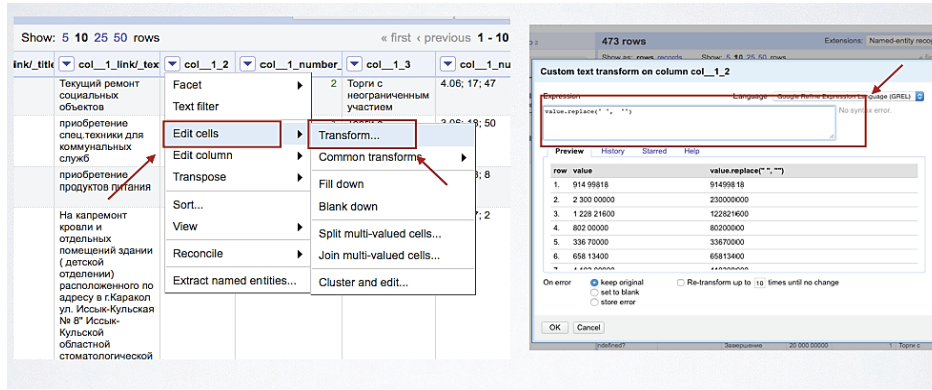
Show: 5 10 25 50 rows

« first ‹ previous 1 - 10

link/_title | col__1_link/_tex | col__1_2 | col__1_number_ | col__1_3 | col__1_nu

Текущий ремонт социальных объектов

2

Торги с неограниченным участием

4.06; 17; 47

приобретение спец.техники для коммунальных служб

3.06; 18; 50

приобретение продуктов питания

; 8

На капремонт кровли и отдельных помещений здании ( детской отделении) расположенного по адресу в г.Каракол ул. Иссык-Кульская № 8" Иссык-Кульской областной стоматологической

; 2

Facet
Text filter
Edit cells
Edit column
Transpose
Sort...
View
Reconcile
Extract named entities...

Transform...
Common transforms
Fill down
Blank down
Split multi-valued cells...
Join multi-valued cells...
Cluster and edit...

473 rows

Extensions: Named-entity recog

Show as: rows records

Show: 5 10 25 50 rows

Custom text transform on column col__1_2

Expression

Language Google Refine Expression Language (GREL)

value.replace(" ", "")

No syntax error.

Preview History Starred Help

| row | value | value.replace(" ", "") |
|---|---|---|
| 1. | 914 99818 | 91499818 |
| 2. | 2 300 00000 | 230000000 |
| 3. | 1 228 21600 | 122821600 |
| 4. | 802 00000 | 80200000 |
| 5. | 336 70000 | 33670000 |
| 6. | 658 13400 | 65813400 |
| 7. | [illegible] | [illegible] |

On error
keep original
set to blank
store error

Re-transform up to 10 times until no change

OK Cancel

undefined?

Завершение

20 000 00000

1 Торги с